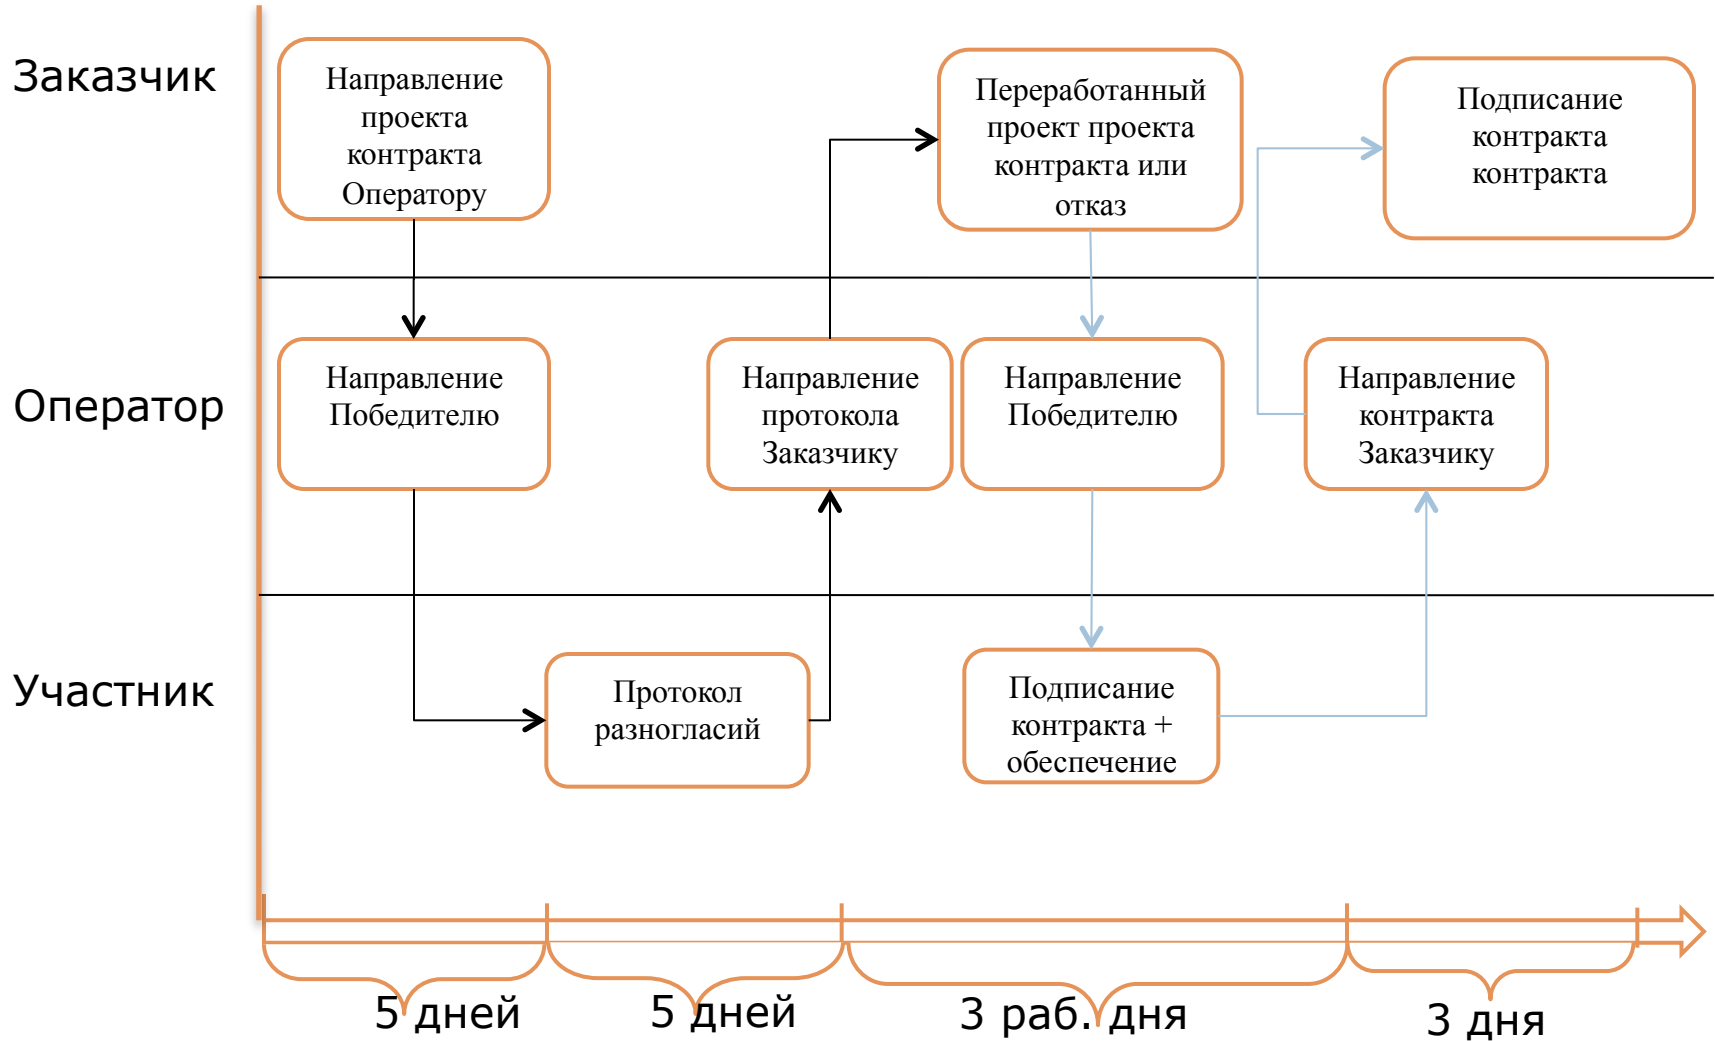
Заказчик

Оператор

Участник

Направление проекта контракта Оператору

Переработанный проект проекта контракта или отказ

Подписание контракта контракта

Направление Победителю

Направление протокола Заказчику

Направление Победителю

Направление контракта Заказчику

Протокол разногласий

Подписание контракта + обеспечение

5 дней

5 дней

3 раб. дня

3 дня